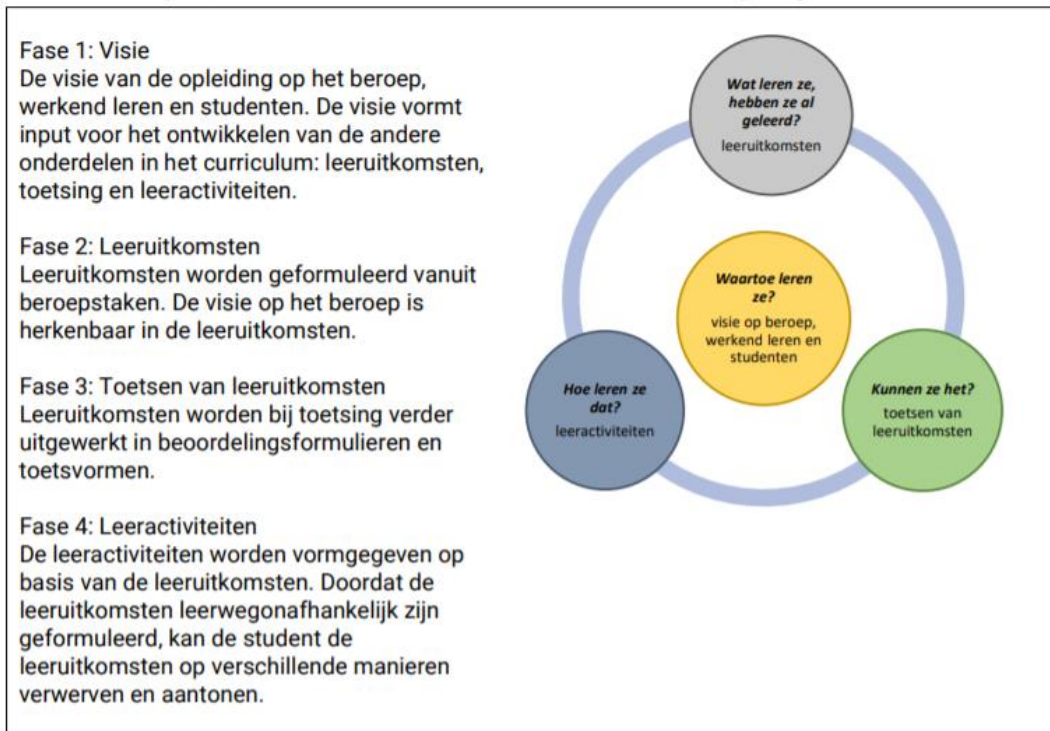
Fase 1: Visie
De visie van de opleiding op het beroep, werkend leren en studenten. De visie vormt input voor het ontwikkelen van de andere onderdelen in het curriculum: leeruitkomsten, toetsing en leeractiviteiten.

Fase 2: Leeruitkomsten
Leeruitkomsten worden geformuleerd vanuit beroepstaken. De visie op het beroep is herkenbaar in de leeruitkomsten.

Fase 3: Toetsen van leeruitkomsten
Leeruitkomsten worden bij toetsing verder uitgewerkt in beoordelingsformulieren en toetsvormen.

Fase 4: Leeractiviteiten
De leeractiviteiten worden vormgegeven op basis van de leeruitkomsten. Doordat de leeruitkomsten leerwegonafhankelijk zijn geformuleerd, kan de student de leeruitkomsten op verschillende manieren verwerven en aantonen.

Wat leren ze, hebben ze al geleerd?
leeruitkomsten

Waartoe leren ze?
visie op beroep, werkend leren en studenten

Hoe leren ze dat?
leeractiviteiten

Kunnen ze het?
toetsen van leeruitkomsten